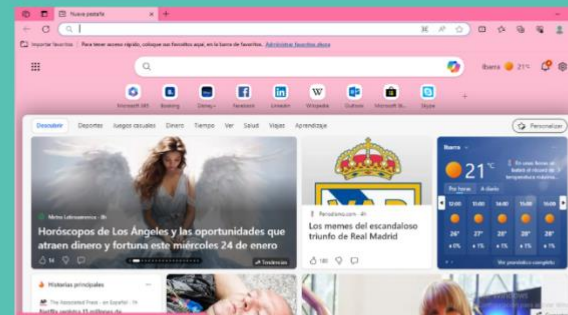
Nueva pestaña

Importar favoritos | Para tener acceso rápido, coloque sus favoritos aquí, en la barra de favoritos. Administrar favoritos ahora

Ibarra 21°C

Microsoft 365 Booking Disney+ Facebook LinkedIn Wikipedia Outlook Microsoft St... Skype

Descubrir Deportes Juegos casuales Dinero Tiempo Ver Salud Viajes Aprendizaje

Personalizar

Metro Latinoamérica · 8h

Horóscopos de Los Ángeles y las oportunidades que atraen dinero y fortuna este miércoles 24 de enero

54

Tendencias

Periodismo.com · 4h

Los memes del escandaloso triunfo de Real Madrid

180

Ibarra

21°C

Por horas A diario

12:00 13:00 14:00 15:00 16:00
26° 27° 28° 27° 25°
6% 1% 1% 1% 1%

Ver pronóstico completo

Historias principales

The Associated Press · en Español · 1h